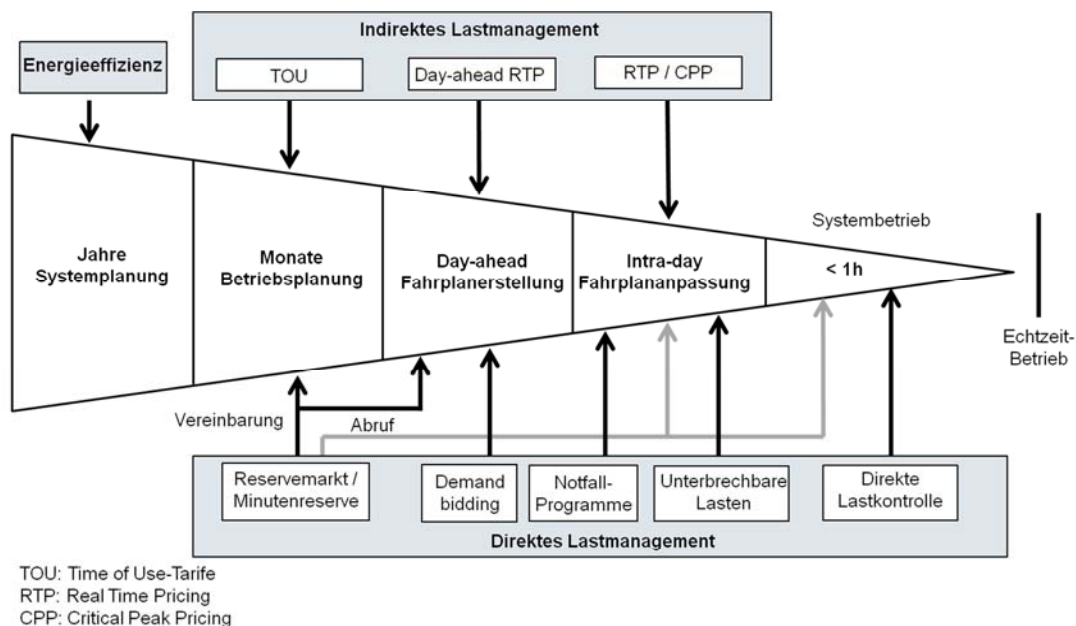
Indirektes Lastmanagement

Energieeffizienz

TOU

Day-ahead RTP

RTP / CPP

Systembetrieb

Jahre
Systemplanung

Monate
Betriebsplanung

Day-ahead
Fahrplanerstellung

Intra-day
Fahrplananpassung

< 1h

Echtzeit-Betrieb

Vereinbarung

Abruf

Reservemarkt / Minutenreserve

Demand bidding

Notfall-Programme

Unterbrechbare Lasten

Direkte Lastkontrolle

Direktes Lastmanagement

TOU: Time of Use-Tarife
RTP: Real Time Pricing
CPP: Critical Peak Pricing